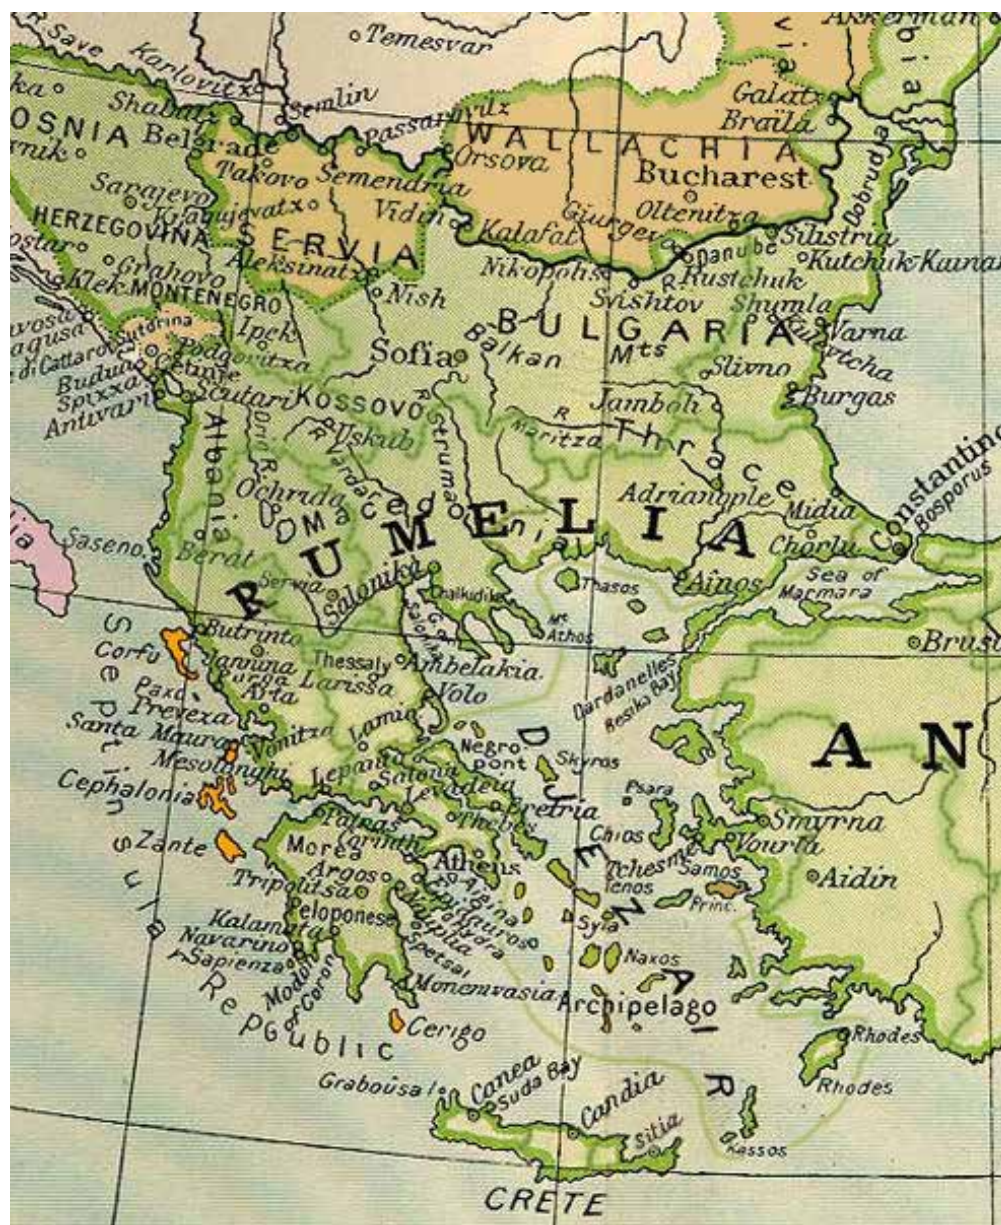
Save Karlovitz
Temesvar
Akkerman
Semlin
Shabatz
Passarovitz
Galatz
Braila
OSNIA Belgrade
WALLACHIA
Bucharest
Takovo
Semendria
Orsova
Oltenitza
Sarajevo
Kragujevatz
Vidin
Giurgevo
Dobrudja
HERZEGOVINA
SERVIA
Kalafat
Danube
Silistria
Grahovo
Aleksinatz
Nikopolis
R. Rustchuk
Kutchuk Kainar
Klek
MONTENEGRO
Nish
Svishtov
Shumla
Ipek
BULGARIA
Varna
Podgoritza
Sofia
Balkan Mts
Pravadi
Budua
Cetinje
Slivno
Spizza
Scutari
Kossovo
Jamboli
Burgas
Antivari
R. Maritza
Thrace
Albania
Uskub
Drin R.
Vardar R.
Struma R.
Ochrida
Macedonia
Adrianople
Midia
Constantinople
Bosporus
RUMELIA
Saseno
Berat
Chorlu
Serva
Salonika
Chalkidike
Thasos
Ainos
Sea of Marmara
Mt. Athos
Butrinto
Brusa
Corfu
Janina
Thessaly
Ambelakia
Paxo
Parga
Larissa
Dardanelles
Besika Bay
Arta
Volo
Prevesa
Santa Maura
Vonitza
Lamia
Negropont
Skyros
AN
Mesolonghi
Lepanto
Salona
Cephalonia
Levadeia
Eretria
Psara
Patras
Thebes
Smyrna
Chios
Vourla
Zante
Corinth
Morea
Athens
Tchesme
Aidin
Argos
Samos
Tripolitsa
Aigina
Tenos
Epidauros
Princ.
Peloponese
Nauplia
Hydra
Syra
Kalamata
Navarino
Spetsai
Naxos
Sapienza
Modon
Coron
Monemvasia
Archipelago
Rhodes
Cerigo
Rhodes
Republic
Septinsular
Grabousa I.
Canea
Suda Bay
Candia
Sitia
Kassos
CRETE
DJEZAIR